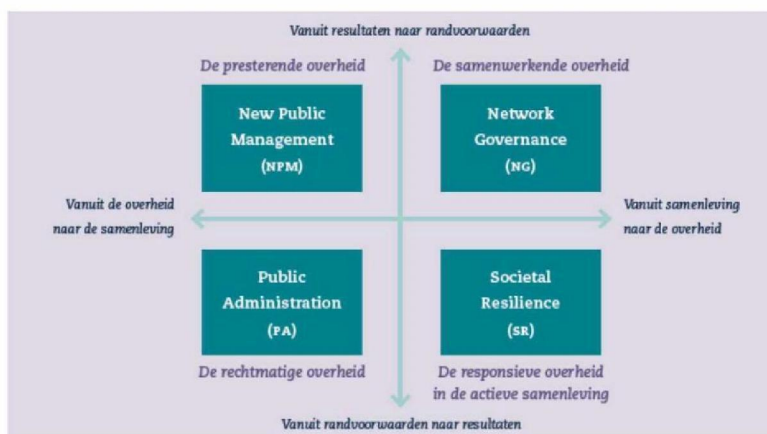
Vanuit resultaten naar randvoorwaarden

De presterende overheid

De samenwerkende overheid

New Public Management (NPM)

Network Governance (NG)

Vanuit de overheid naar de samenleving

Vanuit samenleving naar de overheid

Public Administration (PA)

Societal Resilience (SR)

De rechtmatige overheid

De responsieve overheid in de actieve samenleving

Vanuit randvoorwaarden naar resultaten